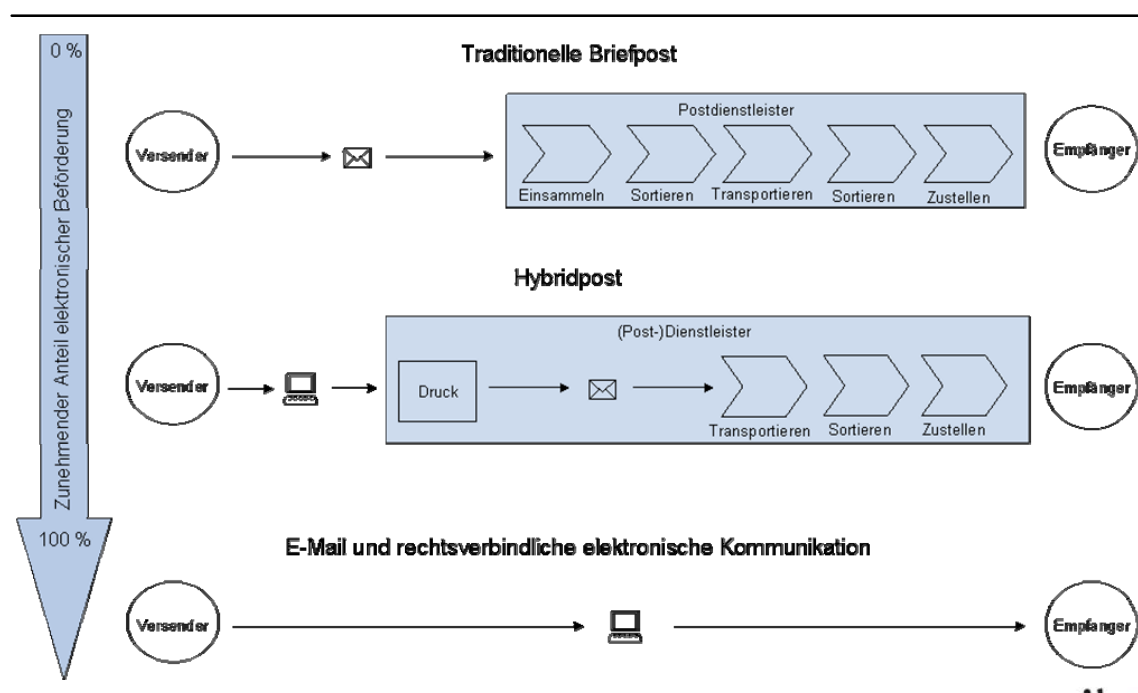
0 %

Zunehmender Anteil elektronischer Beförderung

100 %

Traditionelle Briefpost

Versender

Postdienstleister

Einsammeln Sortieren Transportieren Sortieren Zustellen

Empfänger

Hybridpost

Versender

(Post-)Dienstleister

Druck

Transportieren Sortieren Zustellen

Empfänger

E-Mail und rechtsverbindliche elektronische Kommunikation

Versender

Empfänger